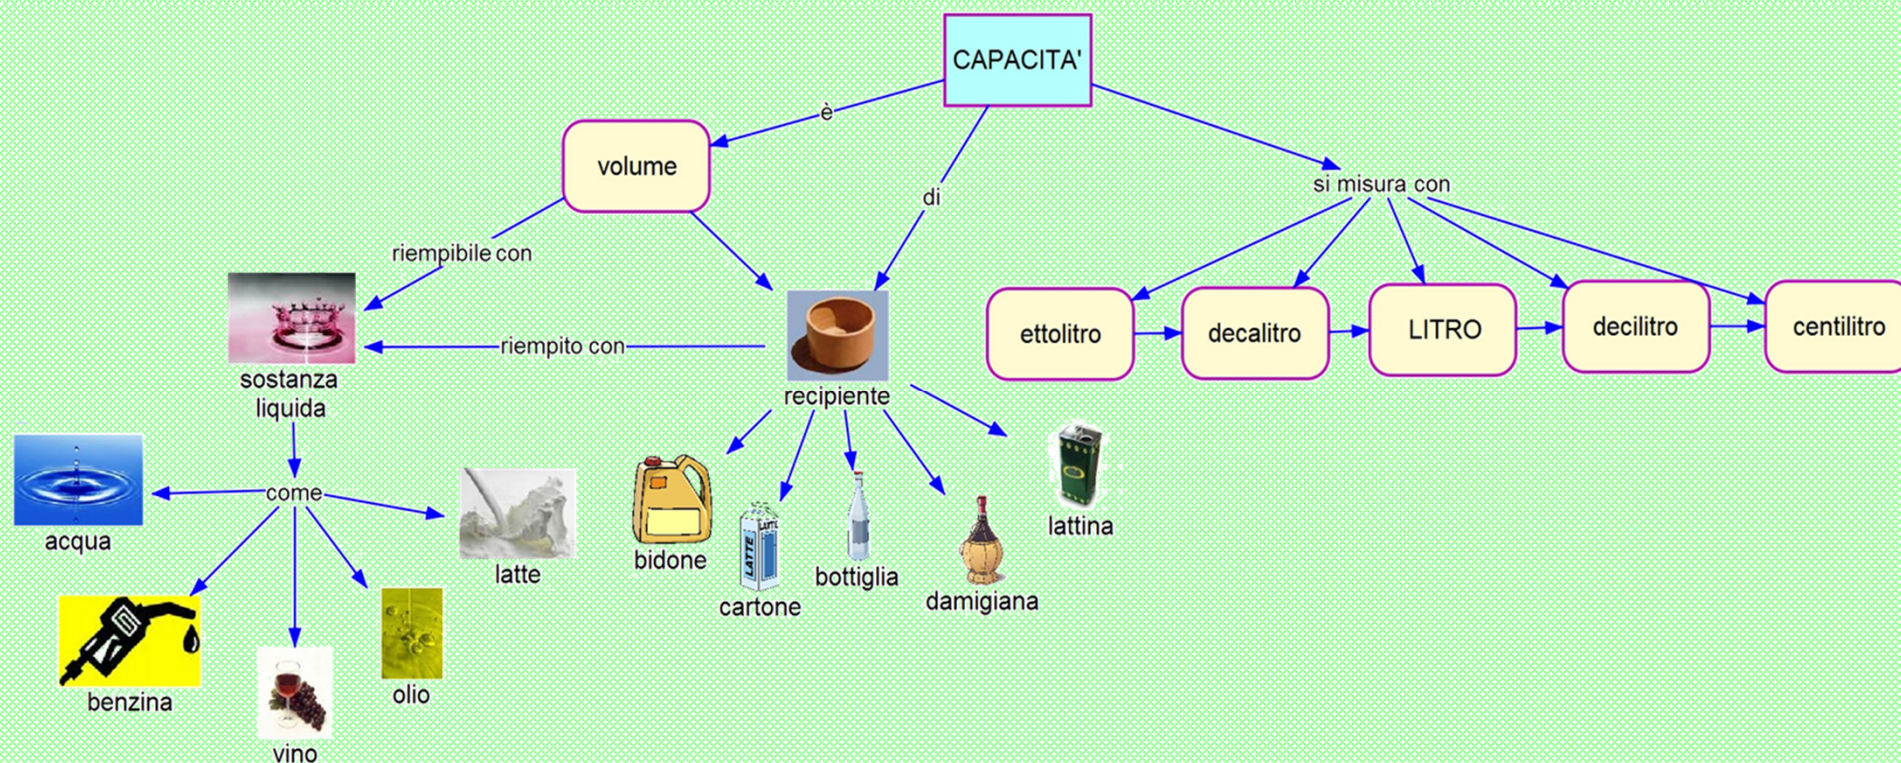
CAPACITA'

è

volume

di

si misura con

riempibile con

riempito con

sostanza liquida

recipiente

ettolitro

decalitro

LITRO

decilitro

centilitro

come

acqua

latte

benzina

vino

olio

bidone

LATTE

cartone

bottiglia

damigiana

lattina